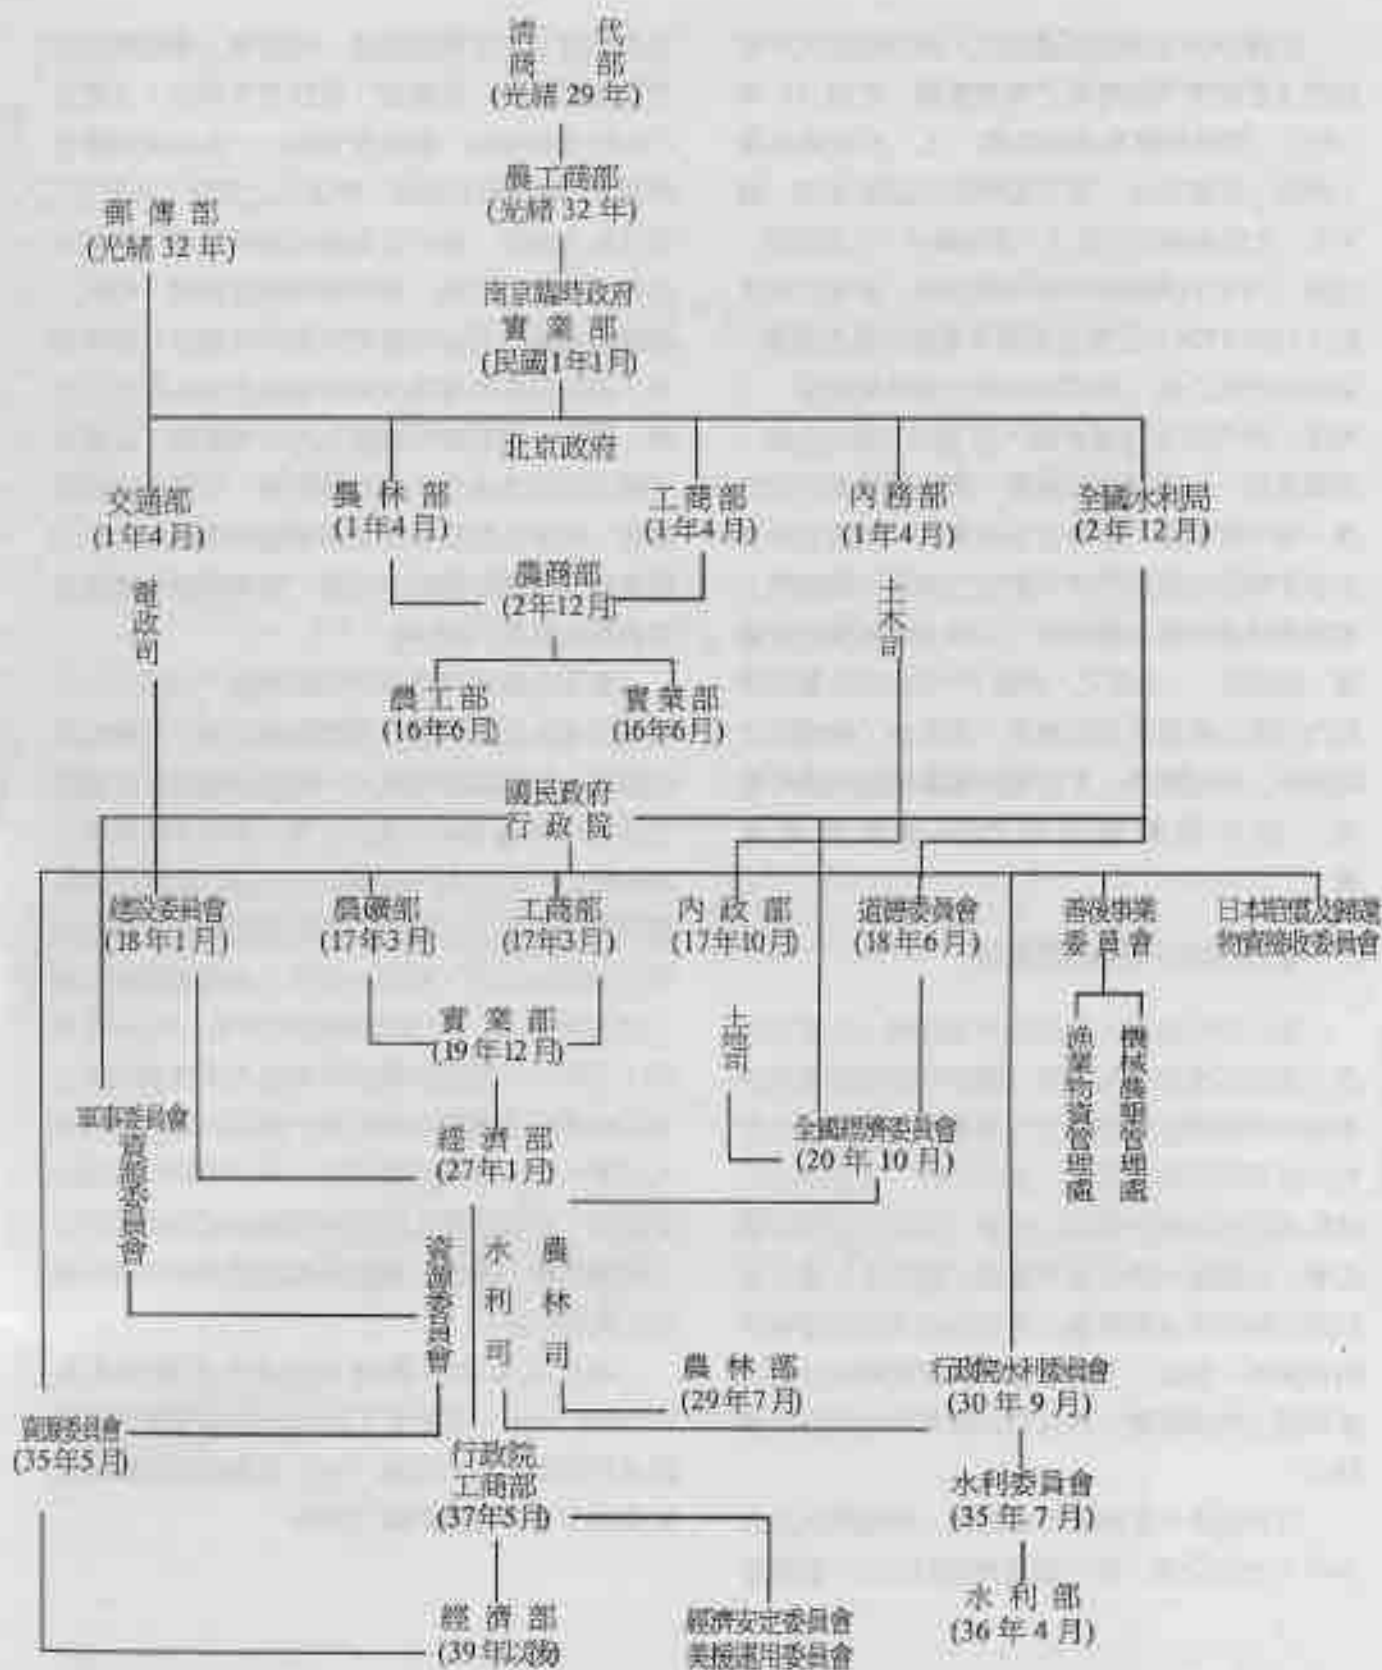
清代
商部
(光緒 29 年)

農工商部
(光緒 32 年)

郵傳部
(光緒 32 年)

南京臨時政府
實業部
(民國1年1月)

北京政府

交通部
(1年4月)

農林部
(1年4月)

工商部
(1年4月)

內務部
(1年4月)

全國水利局
(2年12月)

郵政司

農商部
(2年12月)

土木司

農工部
(16年6月)

實業部
(16年6月)

國民政府
行政院

建設委員會
(18年1月)

農礦部
(17年3月)

工商部
(17年3月)

內政部
(17年10月)

導淮委員會
(18年6月)

善後事業
委員會

日本賠償及歸還物資接收委員會

實業部
(19年12月)

土地司

漁業物資管理處

機械農墾管理處

軍事委員會
資源委員會

經濟部
(27年1月)

全國經濟委員會
(20年10月)

資源委員會

水利司

農林司

農林部
(29年7月)

行政院水利委員會
(30年9月)

資源委員會
(35年5月)

行政院
工商部
(37年5月)

水利委員會
(35年7月)

經濟部
(39年以後)

經濟安定委員會
美援運用委員會

水利部
(36年4月)